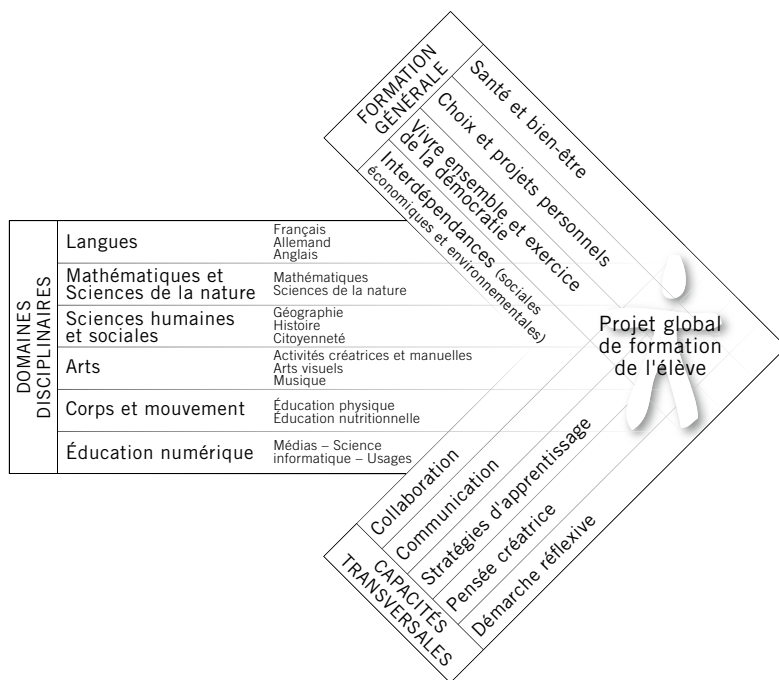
FORMATION GÉNÉRALE

Santé et bien-être

Choix et projets personnels

Vivre ensemble et exercice de la démocratie

Interdépendances (sociales économiques et environnementales)

DOMAINES DISCIPLINAIRES

| | |
|---|---|
| Langues | Français Allemand Anglais |
| Mathématiques et Sciences de la nature | Mathématiques Sciences de la nature |
| Sciences humaines et sociales | Géographie Histoire Citoyenneté |
| Arts | Activités créatrices et manuelles Arts visuels Musique |
| Corps et mouvement | Éducation physique Éducation nutritionnelle |
| Éducation numérique | Médias – Science informatique – Usages |

Projet global de formation de l'élève

CAPACITÉS TRANSVERSALES

Collaboration

Communication

Stratégies d'apprentissage

Pensée créatrice

Démarche réflexive